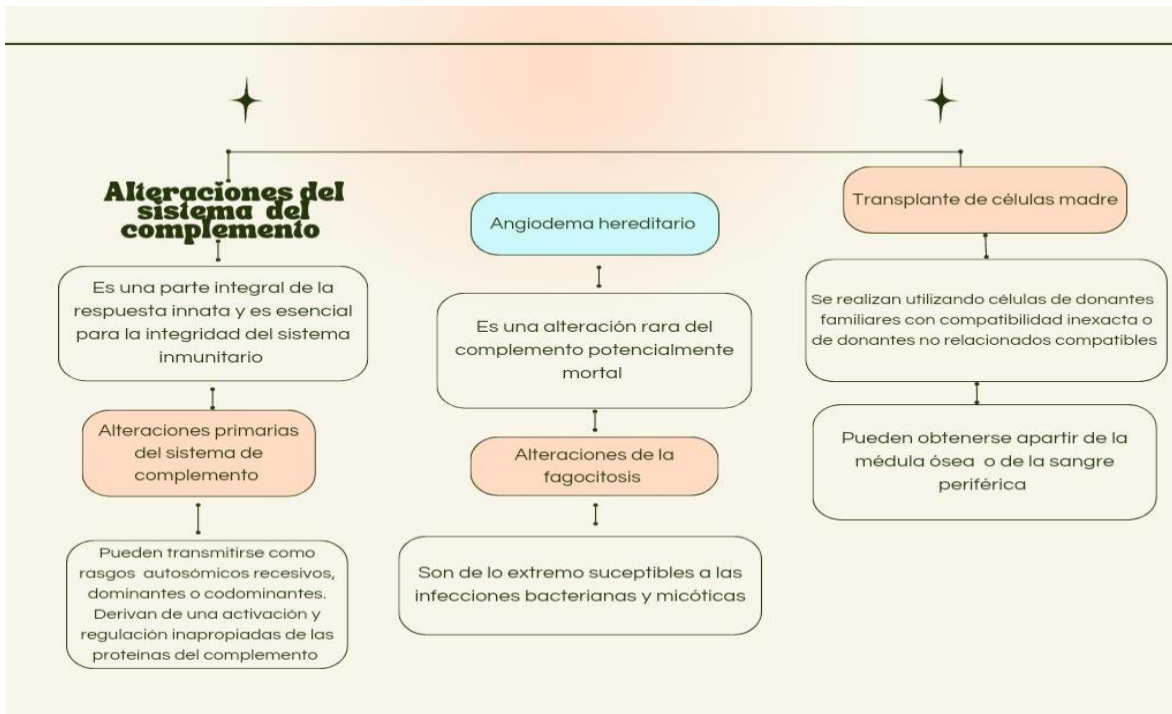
Alteraciones del sistema del complemento

Es una parte integral de la respuesta innata y es esencial para la integridad del sistema inmunitario

Alteraciones primarias del sistema de complemento

Pueden transmitirse como rasgos autosómicos recesivos, dominantes o codominantes. Derivan de una activación y regulación inapropiadas de las proteinas del complemento

Angiodema hereditario

Es una alteración rara del complemento potencialmente mortal

Alteraciones de la fagocitosis

Son de lo extremo suceptibles a las infecciones bacterianas y micóticas

Transplante de células madre

Se realizan utilizando células de donantes familiares con compatibilidad inexacta o de donantes no relacionados compatibles

Pueden obtenerse apartir de la médula ósea o de la sangre periférica